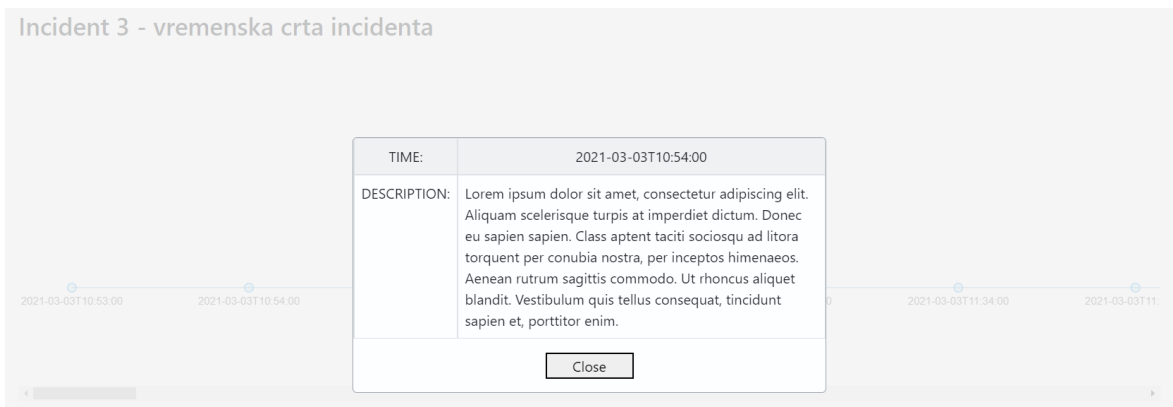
Incident 3 - vremenska crta incidenta

2021-03-03T10:53:00

2021-03-03T10:54:00

| TIME: | 2021-03-03T10:54:00 |
|---|---|
| DESCRIPTION: | Lorem ipsum dolor sit amet, consectetur adipiscing elit. Aliquam scelerisque turpis at imperdiet dictum. Donec eu sapien sapien. Class aptent taciti sociosqu ad litora torquent per conubia nostra, per inceptos himenaeos. Aenean rutrum sagittis commodo. Ut rhoncus aliquet blandit. Vestibulum quis tellus consequat, tincidunt sapien et, porttitor enim. |

Close

2021-03-03T11:34:00

2021-03-03T11: